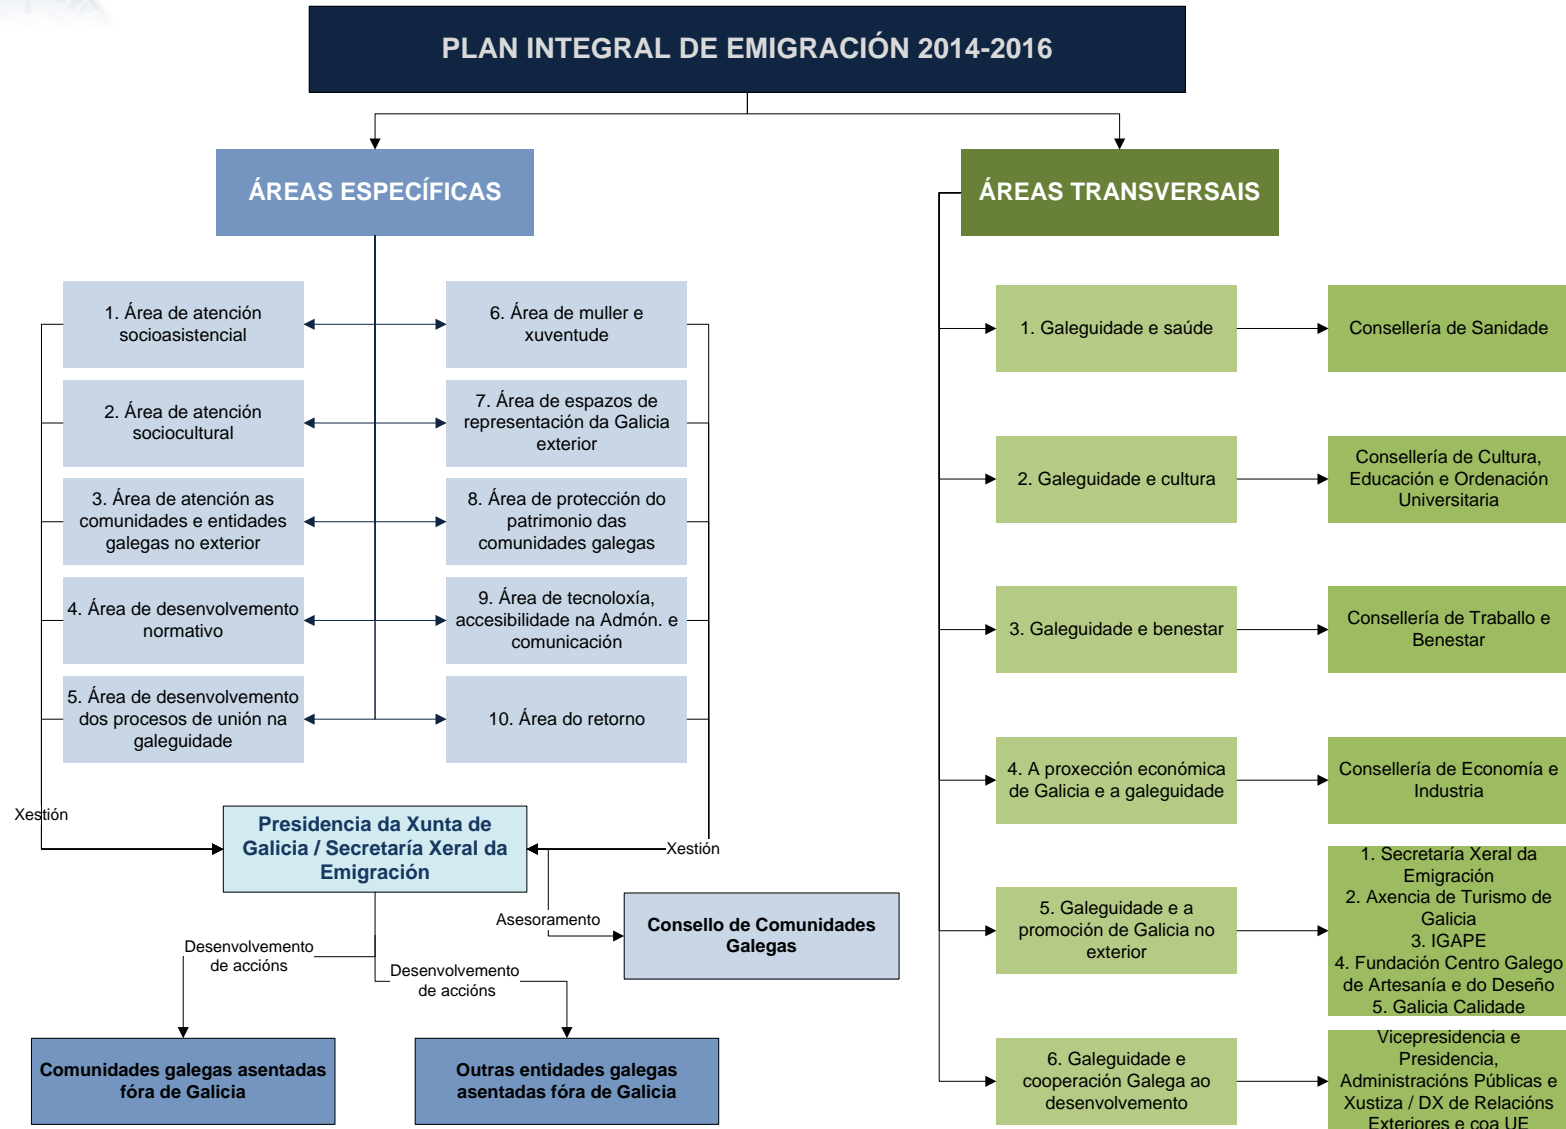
PLAN INTEGRAL DE EMIGRACIÓN 2014-2016

ÁREAS ESPECÍFICAS

1. Área de atención socioasistencial

2. Área de atención sociocultural

3. Área de atención as comunidades e entidades galegas no exterior

4. Área de desenvolvemento normativo

5. Área de desenvolvemento dos procesos de unión na galeguidade

6. Área de muller e xuventude

7. Área de espazos de representación da Galicia exterior

8. Área de protección do patrimonio das comunidades galegas

9. Área de tecnoloxía, accesibilidade na Admón. e comunicación

10. Área do retorno

Xestión

Xestión

Presidencia da Xunta de Galicia / Secretaría Xeral da Emigración

Asesoramento

Consello de Comunidades Galegas

Desenvolvemento de accións

Desenvolvemento de accións

Comunidades galegas asentadas fóra de Galicia

Outras entidades galegas asentadas fóra de Galicia

ÁREAS TRANSVERSAIS

1. Galeguidade e saúde

Consellería de Sanidade

2. Galeguidade e cultura

Consellería de Cultura, Educación e Ordenación Universitaria

3. Galeguidade e benestar

Consellería de Traballo e Benestar

4. A proxección económica de Galicia e a galeguidade

Consellería de Economía e Industria

5. Galeguidade e a promoción de Galicia no exterior

1. Secretaría Xeral da Emigración
2. Axencia de Turismo de Galicia
3. IGAPE
4. Fundación Centro Galego de Artesanía e do Deseño
5. Galicia Calidade

6. Galeguidade e cooperación Galega ao desenvolvemento

Vicepresidencia e Presidencia, Administracións Públicas e Xustiza / DX de Relacións Exteriores e coa UE